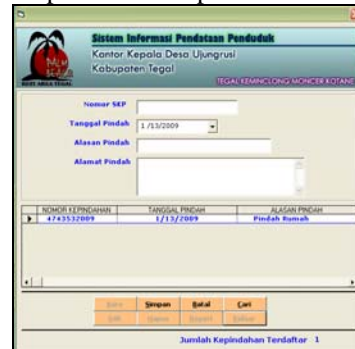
Sistem Informasi Pendataan Penduduk
Kantor Kepala Desa Ujungrusi
Kabupaten Tegal
TEGAL KEMINCLONG MONCER KOTANE

Nomor SEP
Tanggal Pindah 1/13/2009
Alasan Pindah
Alamat Pindah

| NOMOR KEPINDAHAN | TANGGAL PINDAH | ALASAN PINDAH |
|---|---|---|
| 4743532009 | 1/13/2009 | Pindah Rumah |

Baru Simpan Batal Cari
Edit Hapus Import Keluar

Jumlah Kepindahan Terdaftar 1